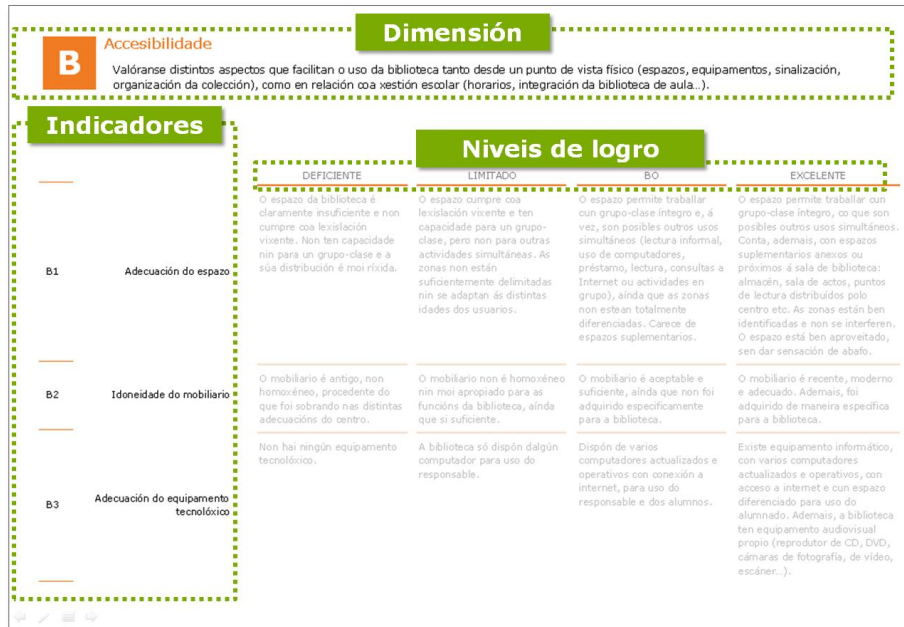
Dimensión

B Accesibilidade

Valóranse distintos aspectos que facilitan o uso da biblioteca tanto desde un punto de vista físico (espazos, equipamentos, sinalización, organización da colección), como en relación coa xestión escolar (horarios, integración da biblioteca de aula...).

Indicadores

Niveis de logro

| | | DEFICIENTE | LIMITADO | BO | EXCELENTE |
|---|---|---|---|---|---|
| B1 | Adecuación do espazo | O espazo da biblioteca é claramente insuficiente e non cumpre coa lexislación vixente. Non ten capacidade nin para un grupo-clase e a súa distribución é moi ríxida. | O espazo cumpre coa lexislación vixente e ten capacidade para un grupo-clase, pero non para outras actividades simultáneas. As zonas non están suficientemente delimitadas nin se adaptan ás distintas idades dos usuarios. | O espazo permite traballar cun grupo-clase íntegro e, á vez, son posibles outros usos simultáneos (lectura informal, uso de computadores, préstamo, lectura, consultas a Internet ou actividades en grupo), aínda que as zonas non estean totalmente diferenciadas. Carece de espazos suplementarios. | O espazo permite traballar cun grupo-clase íntegro, co que son posibles outros usos simultáneos. Conta, ademais, con espazos suplementarios anexos ou próximos á sala de biblioteca: almacén, sala de actos, puntos de lectura distribuídos polo centro etc. As zonas están ben identificadas e non se interferen. O espazo está ben aproveitado, sen dar sensación de abafo. |
| B2 | Idoneidade do mobiliario | O mobiliario é antigo, non homoxéneo, procedente do que foi sobrando nas distintas adecuacións do centro. | O mobiliario non é homoxéneo nin moi apropiado para as funcións da biblioteca, aínda que si suficiente. | O mobiliario é aceptable e suficiente, aínda que non foi adquirido especificamente para a biblioteca. | O mobiliario é recente, moderno e adecuado. Ademais, foi adquirido de maneira específica para a biblioteca. |
| B3 | Adecuación do equipamento tecnolóxico | Non hai ningún equipamento tecnolóxico. | A biblioteca só dispón dalgún computador para uso do responsable. | Dispón de varios computadores actualizados e operativos con conexión a internet, para uso do responsable e dos alumnos. | Existe equipamento informático, con varios computadores actualizados e operativos, con acceso a internet e cun espazo diferenciado para uso do alumnado. Ademais, a biblioteca ten equipamento audiovisual propio (reprodutor de CD, DVD, cámaras de fotografía, de vídeo, escáner...). |